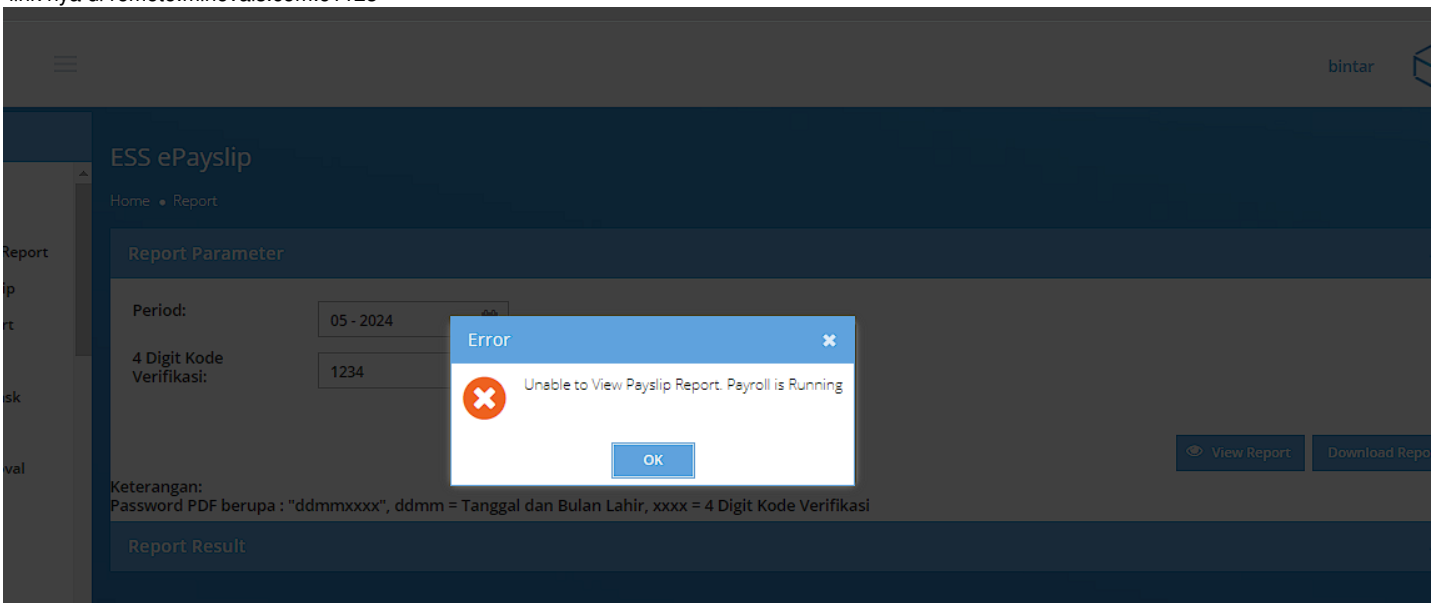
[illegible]

bintar

ESS ePayslip

Home • Report

Report
ip
rt
sk
val

Report Parameter

Period:
05 - 2024

4 Digit Kode Verifikasi:
1234

Error

Unable to View Payslip Report. Payroll is Running

OK

View Report
Download Repo

Keterangan:
Password PDF berupa : "ddmmxxxx", ddmm = Tanggal dan Bulan Lahir, xxxx = 4 Digit Kode Verifikasi

Report Result